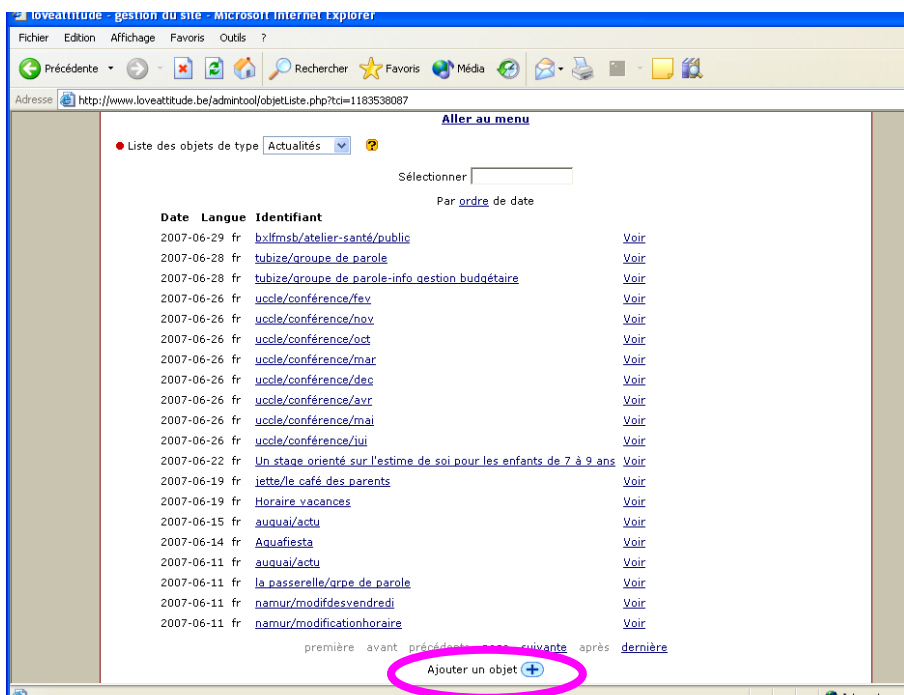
loveattitude - gestion du site - Microsoft Internet Explorer

Fichier Edition Affichage Favoris Outils ?

Précédente Rechercher Favoris Média

Adresse http://www.loveattitude.be/admintool/objetListe.php?tci=1183538087

Aller au menu

Liste des objets de type Actualités ?

Sélectionner

Par ordre de date

| Date | Langue | Identifiant | |
|---|---|---|---|
| 2007-06-29 | fr | bxlfmsb/atelier-santé/public | Voir |
| 2007-06-28 | fr | tubize/groupe de parole | Voir |
| 2007-06-28 | fr | tubize/groupe de parole-info gestion budgétaire | Voir |
| 2007-06-26 | fr | uccle/conférence/fev | Voir |
| 2007-06-26 | fr | uccle/conférence/nov | Voir |
| 2007-06-26 | fr | uccle/conférence/oct | Voir |
| 2007-06-26 | fr | uccle/conférence/mar | Voir |
| 2007-06-26 | fr | uccle/conférence/dec | Voir |
| 2007-06-26 | fr | uccle/conférence/avr | Voir |
| 2007-06-26 | fr | uccle/conférence/mai | Voir |
| 2007-06-26 | fr | uccle/conférence/jui | Voir |
| 2007-06-22 | fr | Un stage orienté sur l'estime de soi pour les enfants de 7 à 9 ans | Voir |
| 2007-06-19 | fr | jette/le café des parents | Voir |
| 2007-06-19 | fr | Horaire vacances | Voir |
| 2007-06-15 | fr | auquai/actu | Voir |
| 2007-06-14 | fr | Aquafiesta | Voir |
| 2007-06-11 | fr | auquai/actu | Voir |
| 2007-06-11 | fr | la passerelle/grpe de parole | Voir |
| 2007-06-11 | fr | namur/modifdesvendredi | Voir |
| 2007-06-11 | fr | namur/modificationhoraire | Voir |

première avant précédente page suivante après dernière

Ajouter un objet